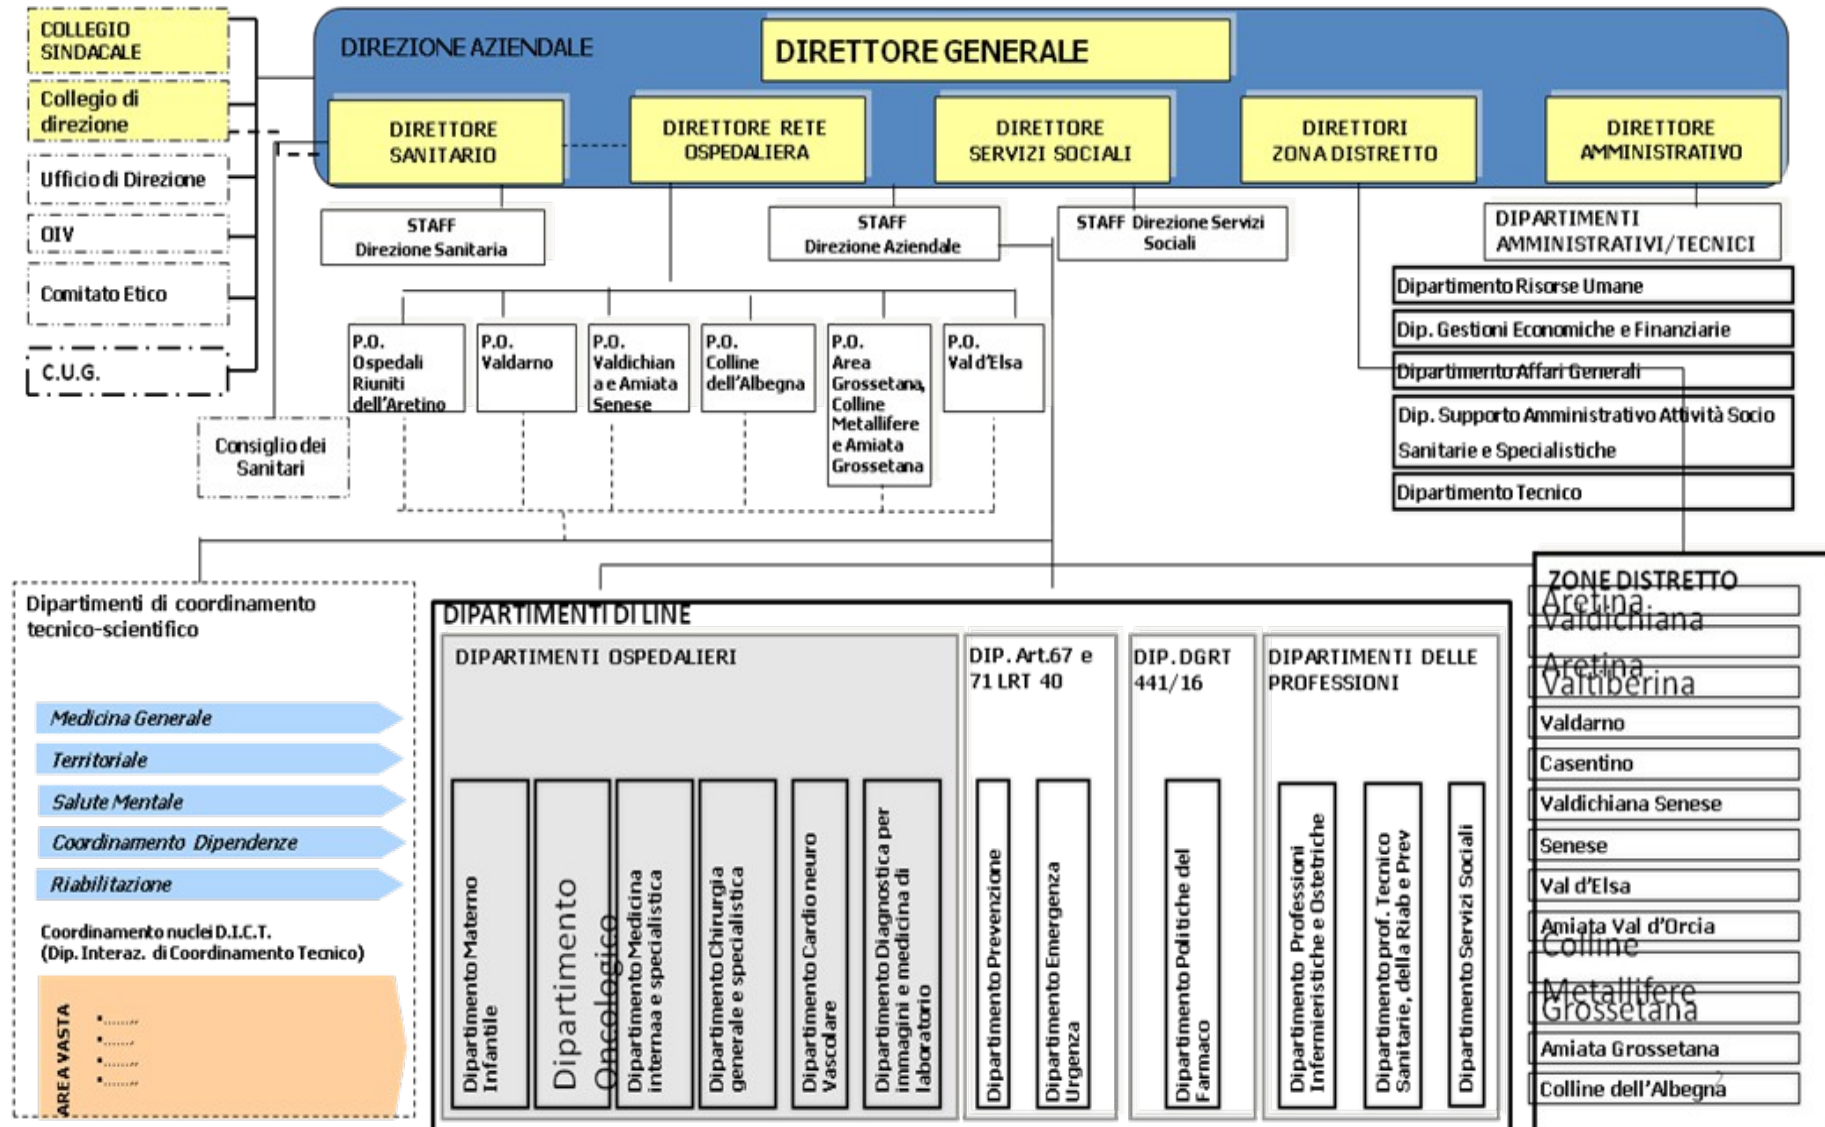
COLLEGIO SINDACALE

Collegio di direzione

Ufficio di Direzione

OIV

Comitato Etico

C.U.G.

Consiglio dei Sanitari

DIREZIONE AZIENDALE

DIRETTORE GENERALE

DIRETTORE SANITARIO

DIRETTORE RETE OSPEDALIERA

DIRETTORE SERVIZI SOCIALI

DIRETTORI ZONA DISTRETTO

DIRETTORE AMMINISTRATIVO

STAFF Direzione Sanitaria

STAFF Direzione Aziendale

STAFF Direzione Servizi Sociali

DIPARTIMENTI AMMINISTRATIVI/TECNICI

Dipartimento Risorse Umane

Dip. Gestioni Economiche e Finanziarie

Dipartimento Affari Generali

Dip. Supporto Amministrativo Attività Socio Sanitarie e Specialistiche

Dipartimento Tecnico

P.O. Ospedali Riuniti dell'Aretino

P.O. Valdarno

P.O. Valdichiana e Amiata Senese

P.O. Colline dell'Albegna

P.O. Area Grossetana, Colline Metallifere e Amiata Grossetana

P.O. Val d'Elsa

Dipartimenti di coordinamento tecnico-scientifico

Medicina Generale

Territoriale

Salute Mentale

Coordinamento Dipendenze

Riabilitazione

Coordinamento nuclei D.I.C.T. (Dip. Interaz. di Coordinamento Tecnico)

AREA VASTA

"........"
"........"
"........"
"........"

DIPARTIMENTI DI LINE

DIPARTIMENTI OSPEDALIERI

Dipartimento Materno Infantile

Dipartimento Oncologico

Dipartimento Medicina internaa e specialistica

Dipartimento Chirurgia generale e specialistica

Dipartimento Cardio neuro Vascolare

Dipartimento Diagnostica per immagini e medicina di laboratorio

DIP. Art.67 e 71 LRT 40

Dipartimento Prevenzione

Dipartimento Emergenza Urgenza

DIP. DGRT 441/16

Dipartimento Politiche del Farmaco

DIPARTIMENTI DELLE PROFESSIONI

Dipartimento Professioni Infermieristiche e Ostetriche

Dipartimento prof. Tecnico Sanitarie, della Riab e Prev

Dipartimento Servizi Sociali

ZONE DISTRETTO

Aretina Valdichiana

Aretina Valtiberina

Valdarno

Casentino

Valdichiana Senese

Senese

Val d'Elsa

Amiata Val d'Orcia

Colline Metallifere

Grossetana

Amiata Grossetana

Colline dell'Albegna